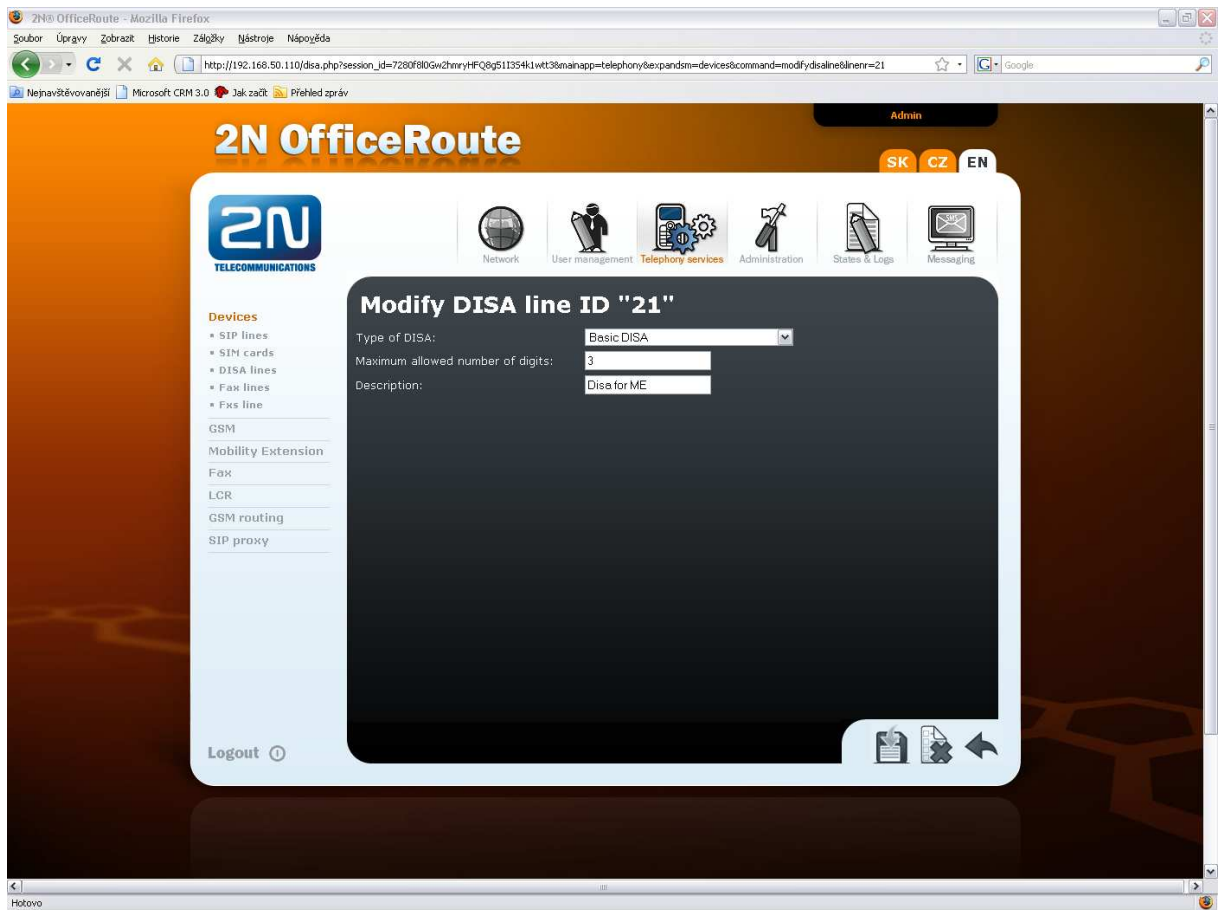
2N® OfficeRoute - Mozilla Firefox

Soubor Úpravy Zobrazit Historie Záložky Nástroje Nápověda

http://192.168.50.110/disa.php?session_id=7280f8l0Gw2hmryHFQ8g51I354k1wtt3&mainapp=telephony&expandsm=devices&command=modifydisaline&linenr=21

Google

Nejnavštěvovanější Microsoft CRM 3.0 Jak začít Přehled zpráv

Admin

2N OfficeRoute

SK CZ EN

2N TELECOMMUNICATIONS

Network User management Telephony services Administration States & Logs Messaging

Devices
• SIP lines
• SIM cards
• DISA lines
• Fax lines
• Fxs line
GSM
Mobility Extension
Fax
LCR
GSM routing
SIP proxy

Modify DISA line ID "21"

Type of DISA: Basic DISA
Maximum allowed number of digits: 3
Description: Disa for ME

Logout

Hotovo